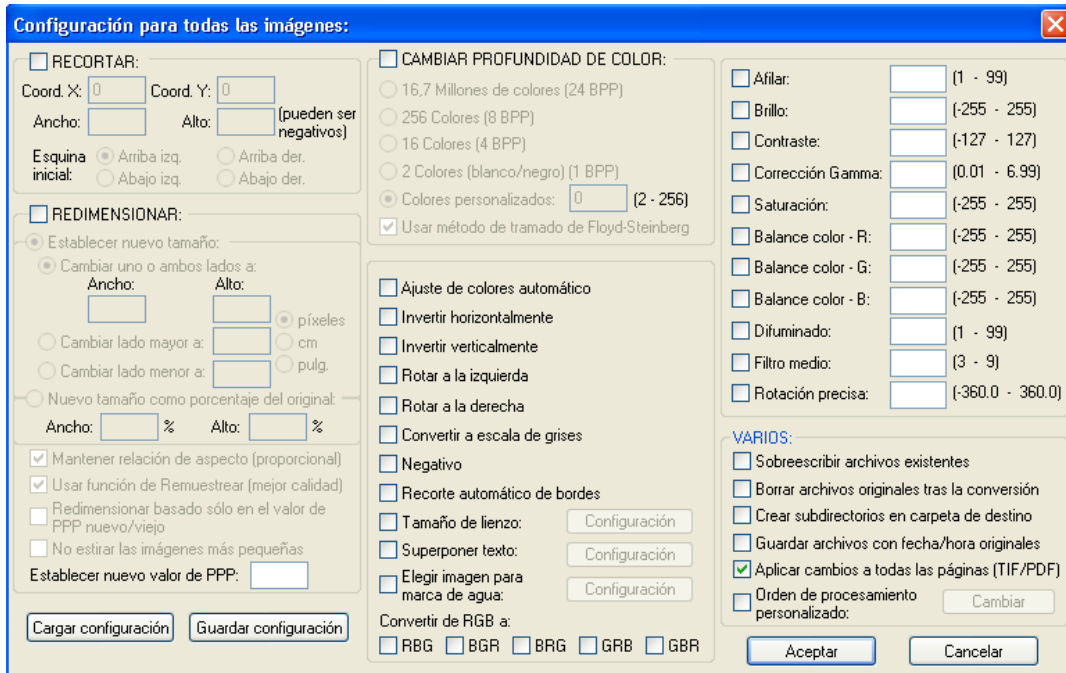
Configuración para todas las imágenes:

RECORTAR:
Coord. X: 0 Coord. Y: 0
Ancho: Alto: (pueden ser negativos)
Esquina inicial: Arriba izq. Arriba der. Abajo izq. Abajo der.

REDIMENSIONAR:
Establecer nuevo tamaño:
Cambiar uno o ambos lados a:
Ancho: Alto:
píxeles
cm
pulg.
Cambiar lado mayor a:
Cambiar lado menor a:
Nuevo tamaño como porcentaje del original:
Ancho: % Alto: %
Mantener relación de aspecto (proporcional)
Usar función de Remuestrear (mejor calidad)
Redimensionar basado sólo en el valor de PPP nuevo/viejo
No estirar las imágenes más pequeñas
Establecer nuevo valor de PPP:

Cargar configuración
Guardar configuración

CAMBIAR PROFUNDIDAD DE COLOR:
16,7 Millones de colores (24 BPP)
256 Colores (8 BPP)
16 Colores (4 BPP)
2 Colores (blanco/negro) (1 BPP)
Colores personalizados: 0 (2 - 256)
Usar método de tramado de Floyd-Steinberg

Ajuste de colores automático
Invertir horizontalmente
Invertir verticalmente
Rotar a la izquierda
Rotar a la derecha
Convertir a escala de grises
Negativo
Recorte automático de bordes
Tamaño de lienzo: Configuración
Superponer texto: Configuración
Elegir imagen para marca de agua: Configuración
Convertir de RGB a:
RBG BGR BRG GRB GBR

Afilar: (1 - 99)
Brillo: (-255 - 255)
Contraste: (-127 - 127)
Corrección Gamma: (0.01 - 6.99)
Saturación: (-255 - 255)
Balance color - R: (-255 - 255)
Balance color - G: (-255 - 255)
Balance color - B: (-255 - 255)
Difuminado: (1 - 99)
Filtro medio: (3 - 9)
Rotación precisa: (-360.0 - 360.0)

VARIOS:
Sobreescribir archivos existentes
Borrar archivos originales tras la conversión
Crear subdirectorios en carpeta de destino
Guardar archivos con fecha/hora originales
Aplicar cambios a todas las páginas (TIF/PDF)
Orden de procesamiento personalizado: Cambiar

Aceptar
Cancelar